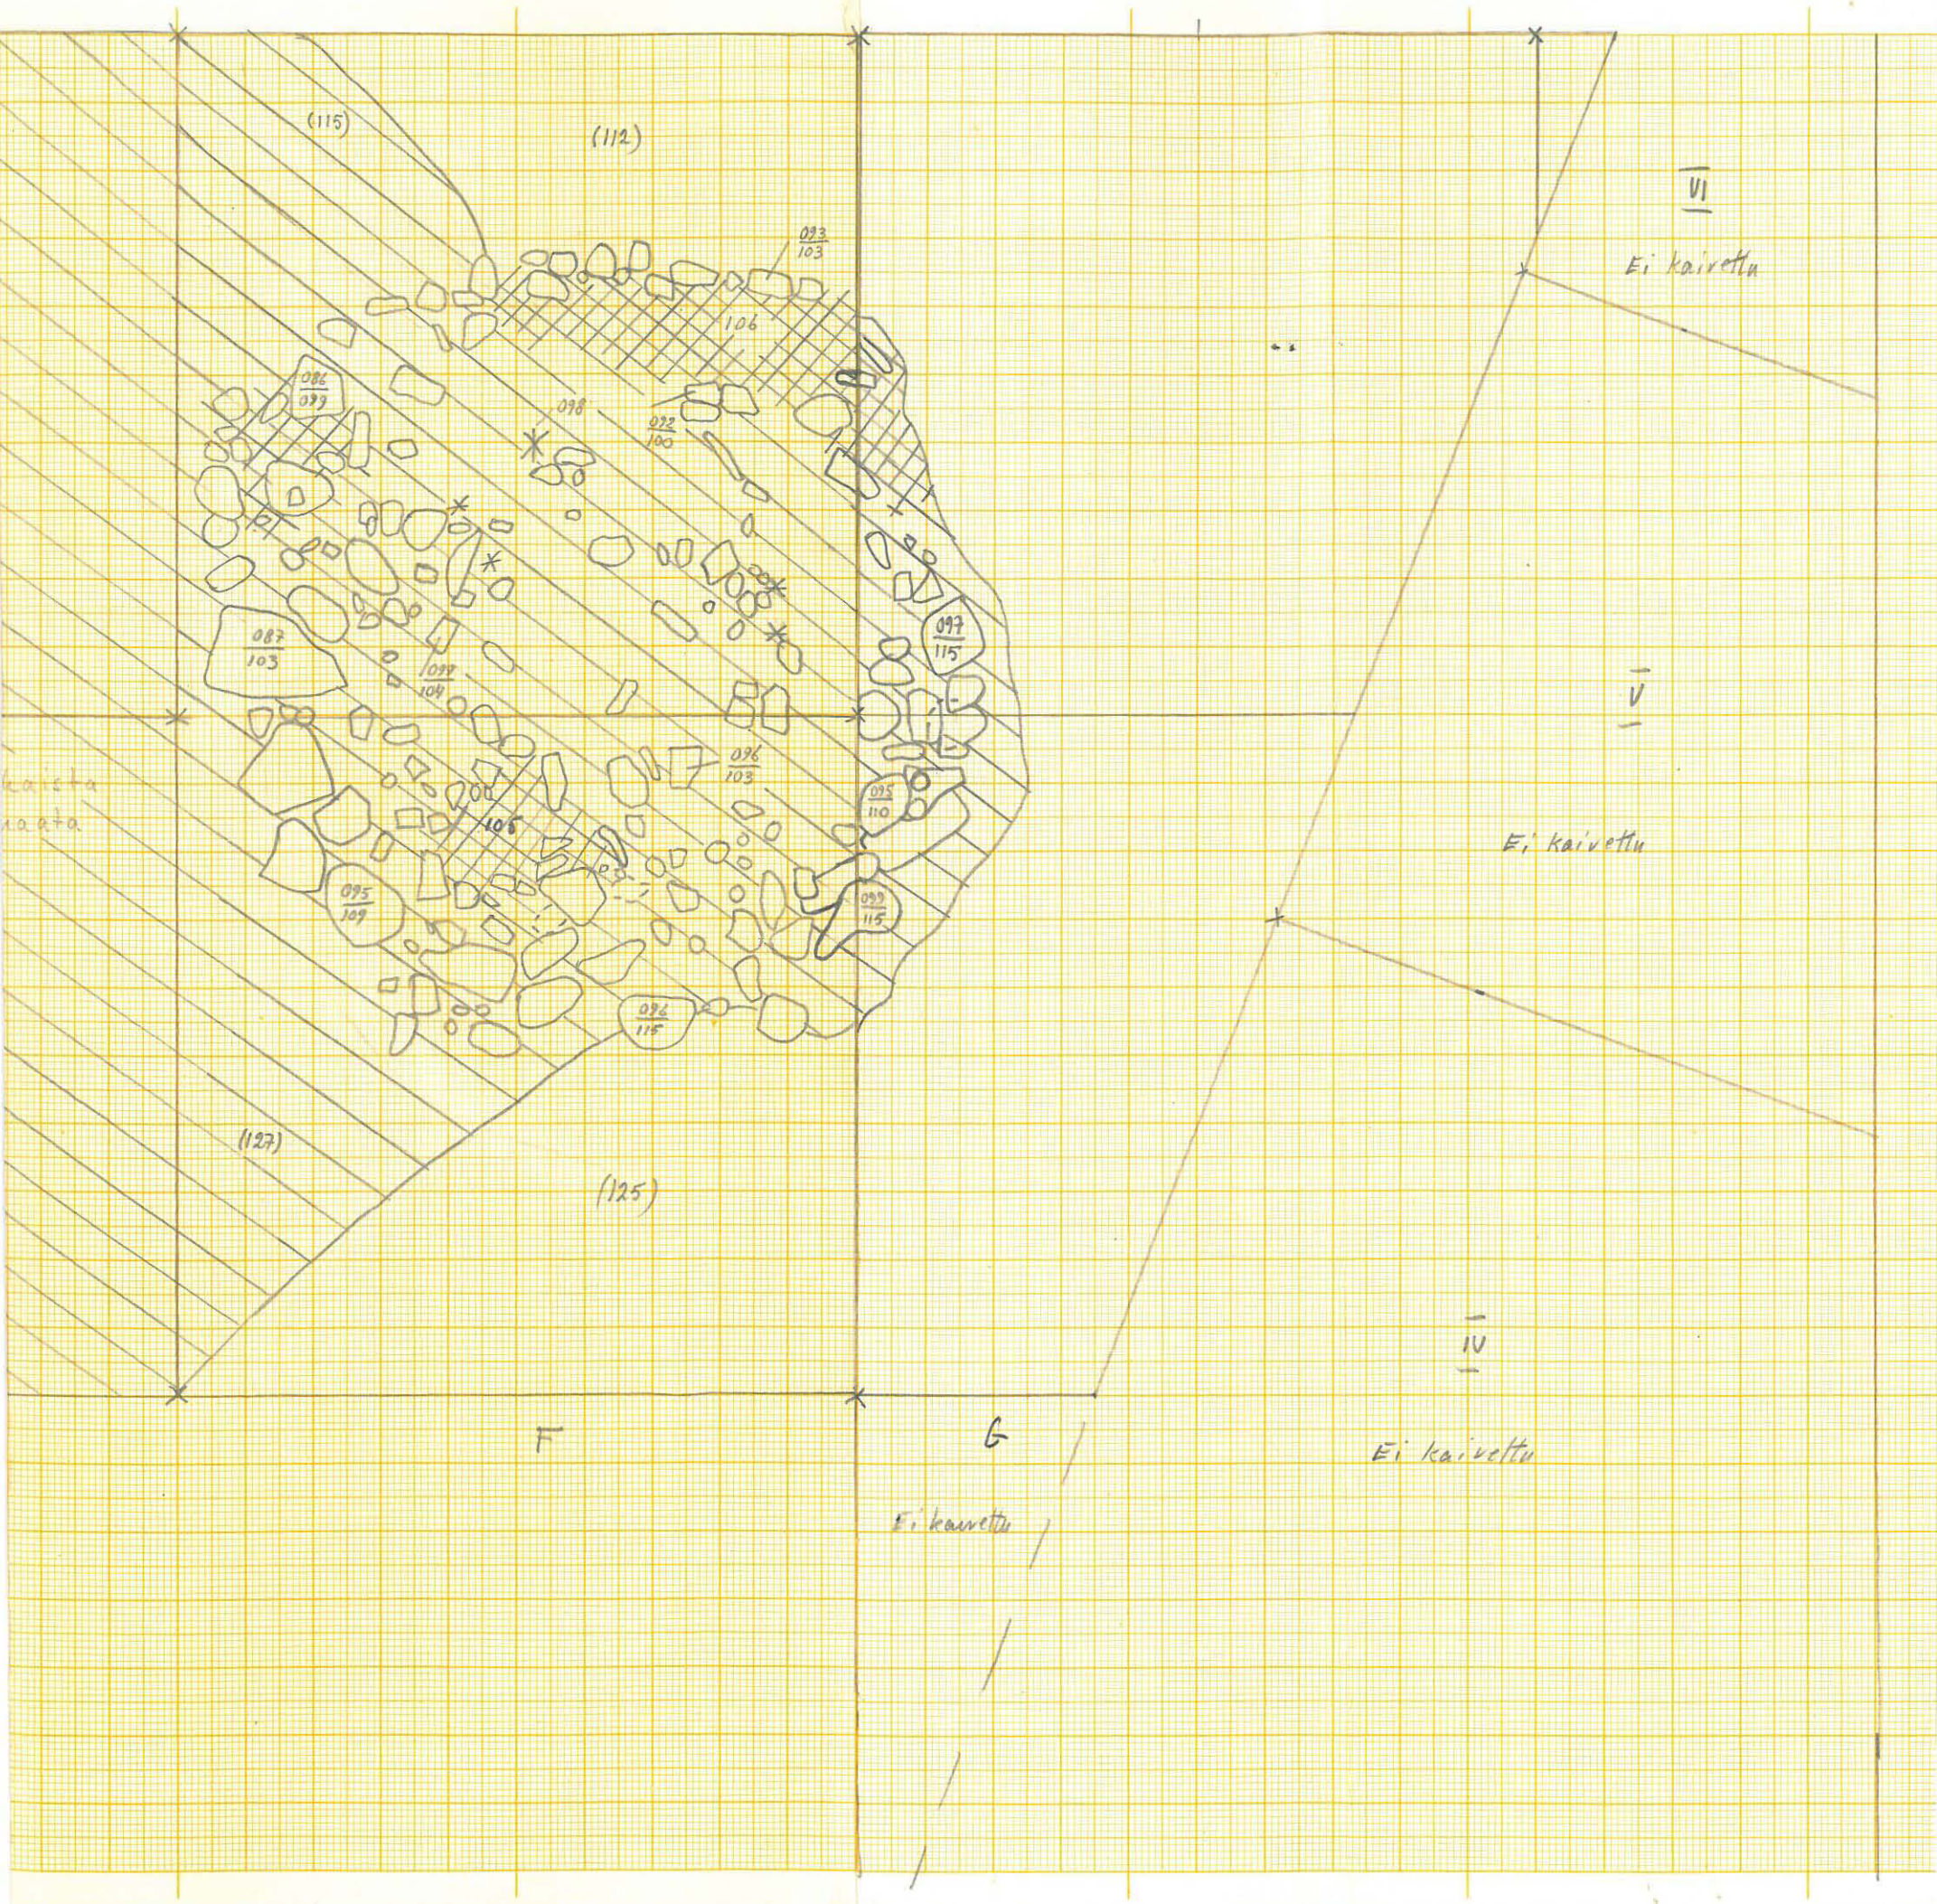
(115)

(112)

$\frac{093}{103}$

106

$\frac{086}{099}$

098

$\frac{092}{100}$

$\frac{087}{103}$

$\frac{099}{104}$

$\frac{097}{115}$

$\frac{096}{103}$

$\frac{095}{110}$

105

$\frac{095}{109}$

$\frac{099}{115}$

$\frac{096}{115}$

(127)

(125)

kaista
maata

VI

Ei kaivettu

V

Ei kaivettu

IV

Ei kaivettu

F

G

Ei kaivettu